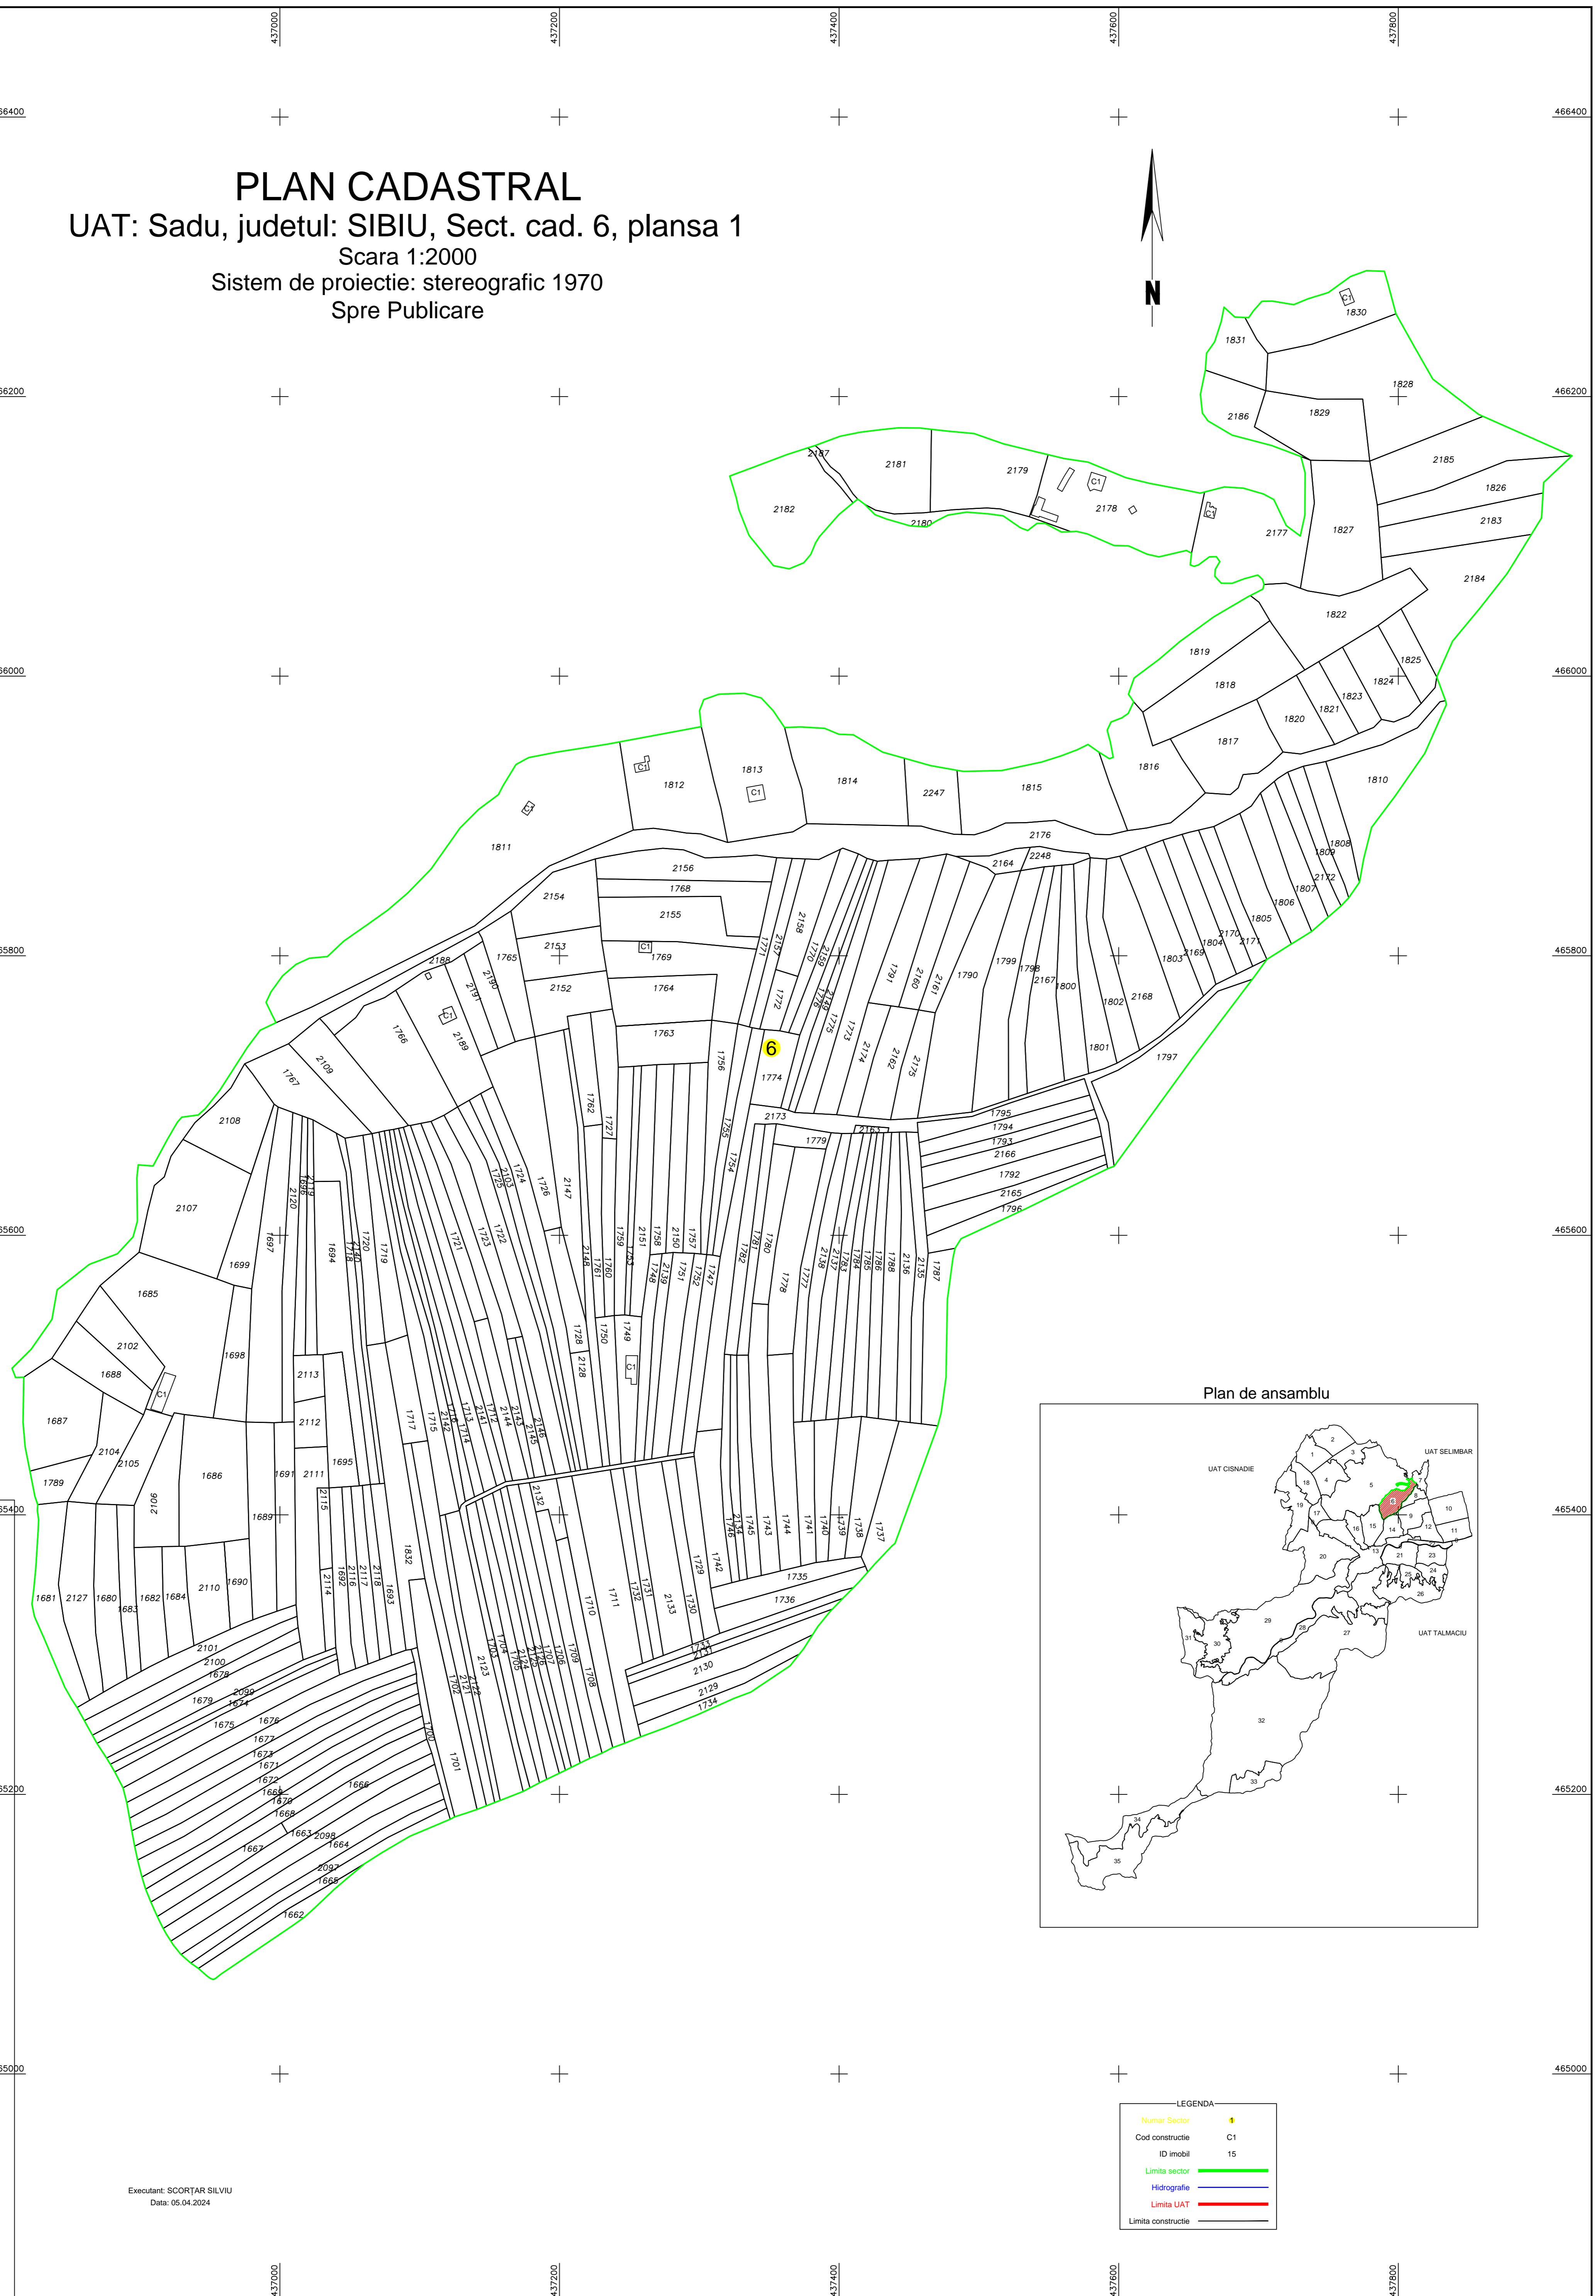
437000 437200 437400 437600 437800

466400 466400

PLAN CADASTRAL
UAT: Sadu, judetul: SIBIU, Sect. cad. 6, plansa 1
Scara 1:2000
Sistem de proiectie: stereografic 1970
Spre Publicare

N

466200 466200
466000 466000
465800 465800
465600 465600
465400 465400
465200 465200
465000 465000

1830 1831 1828 1829 2186 2185 1826 2183 2184 2187 2181 2179 2182 2180 2178 2177 1827 1822 1819 1825 1818 1824 1823 1821 1820 1817 1816 1810 1812 1813 1814 2247 1815 1811 2176 2248 2164 1809 1808 2172 1807 1806 1805 2156 1768 2154 2155 2153 1769 1765 2188 2190 2191 2152 1764 1763 1766 2189 2109 1767 6 1774 1756 1771 2157 2158 1770 2159 1772 1776 2149 1775 1773 2174 2162 2175 1791 2160 2161 1790 1799 1798 2167 1800 1802 2168 1803 2169 1804 2170 2171 1801 1797 2108 2107 1699 1697 1685 2102 1688 1698 1687 2104 2105 1789 1686 2106 1689 1691 2111 2115 1681 2127 1680 1683 1682 1684 2110 1690 2101 2100 1678 1679 2099 1674 1675 1676 1677 1673 1671 1672 1669 1670 1668 1666 1663 2098 1664 1667 2097 1665 1662 2113 2112 1695 2114 1692 2116 2117 2118 1693 1832 1694 1718 2140 1720 1719 2120 1696 2119 1717 1715 2142 1716 1714 1713 2141 1712 2144 2143 2145 2146 1721 1723 1722 1725 2103 1724 1726 2147 2132 1762 1727 1755 1754 2148 1761 1760 1759 2151 1753 1758 1748 2139 2150 1751 1757 1752 1747 1750 1728 2128 1749 C1 1703 1704 1705 2124 2126 1707 2125 1709 1706 1708 1702 2121 2122 2123 1700 1701 1710 1711 1731 1732 2133 1730 1729 1742 2130 1733 2131 2129 1734 1735 1736 2173 1779 2163 1781 1782 1780 1778 1777 2138 2137 1783 1784 1785 1786 1788 2136 2135 1787 1746 2134 1745 1743 1744 1741 1740 1739 1738 1737 1795 1794 1793 2166 1792 2165 1796

Plan de ansamblu
UAT CISNADIE UAT SELIMBAR UAT TALMACIU
1 2 3 4 5 6 7 8 9 10 11 12 13 14 15 16 17 18 19 20 21 22 23 24 25 26 27 28 29 30 31 32 33 34 35

LEGENDA
Numar Sector 1
Cod constructie C1
ID imobil 15
Limita sector
Hidrografie
Limita UAT
Limita constructie

Executant: SCORȚAR SILVIU
Data: 05.04.2024

437000 437200 437400 437600 437800